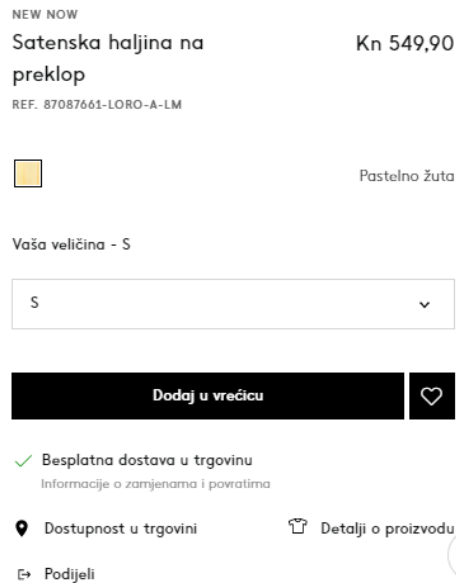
NEW NOW

Satenska haljina na preklop

Kn 549,90

REF. 87087661-LORO-A-LM

Pastelno žuta

Vaša veličina - S

S

Dodaj u vrećicu

Besplatna dostava u trgovinu

Informacije o zamjenama i povratima

Dostupnost u trgovini

Detalji o proizvodu

Podijeli